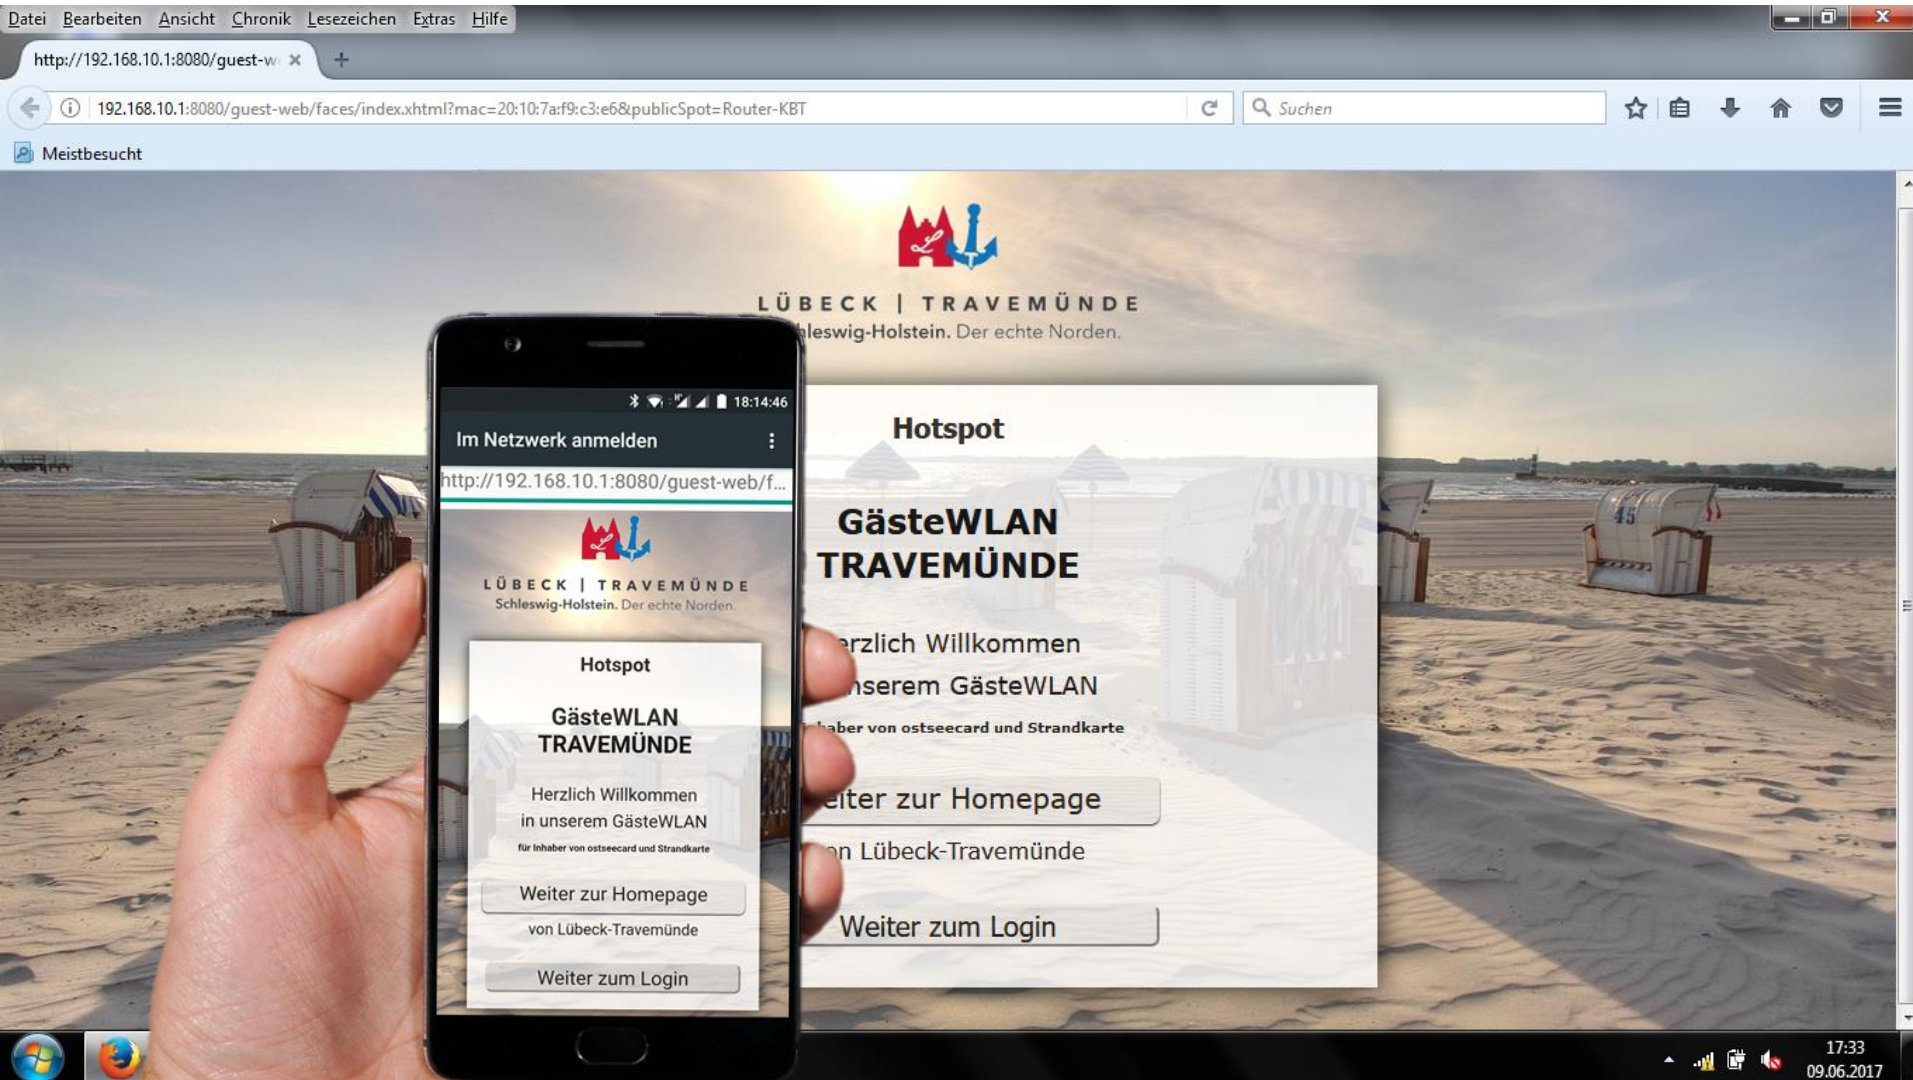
Datei Bearbeiten Ansicht Chronik Lesezeichen Extras Hilfe

http://192.168.10.1:8080/guest-w ×

192.168.10.1:8080/guest-web/faces/index.xhtml?mac=20:10:7a:f9:c3:e6&publicSpot=Router-KBT

Suchen

Meistbesucht

LÜBECK | TRAVEMÜNDE
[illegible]leswig-Holstein. Der echte Norden.

Hotspot

GästeWLAN
TRAVEMÜNDE

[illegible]rzlich Willkommen
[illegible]nserem GästeWLAN
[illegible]aber von ostseecard und Strandkarte

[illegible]eiter zur Homepage
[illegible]n Lübeck-Travemünde

Weiter zum Login

18:14:46

Im Netzwerk anmelden

http://192.168.10.1:8080/guest-web/f...

LÜBECK | TRAVEMÜNDE
Schleswig-Holstein. Der echte Norden.

Hotspot

GästeWLAN
TRAVEMÜNDE

Herzlich Willkommen
in unserem GästeWLAN
für Inhaber von ostseecard und Strandkarte

Weiter zur Homepage
von Lübeck-Travemünde

Weiter zum Login

17:33
09.06.2017